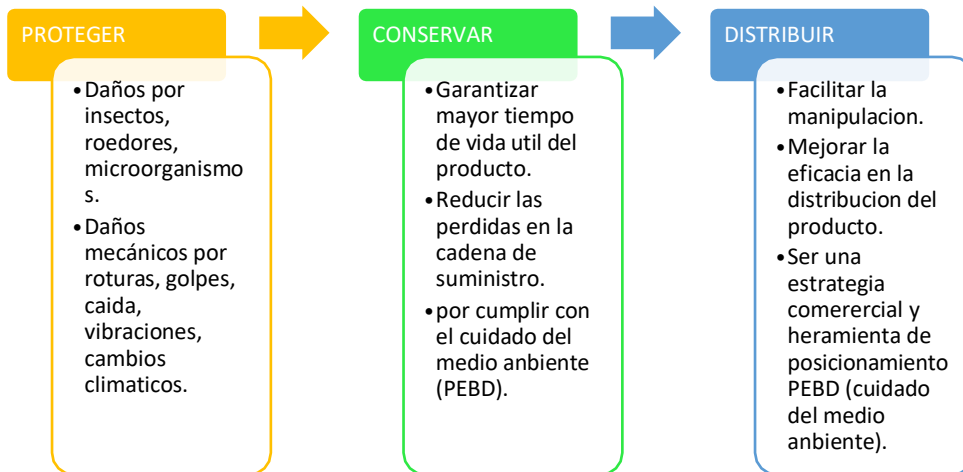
PROTEGER

- Daños por insectos, roedores, microorganismo s.
- Daños mecánicos por roturas, golpes, caida, vibraciones, cambios climaticos.

CONSERVAR

- Garantizar mayor tiempo de vida util del producto.
- Reducir las perdidas en la cadena de suministro.
- por cumplir con el cuidado del medio anbiente (PEBD).

DISTRIBUIR

- Facilitar la manipulacion.
- Mejorar la eficacia en la distribucion del producto.
- Ser una estrategia comerercial y heramienta de posicionamiento PEBD (cuidado del medio anbiente).